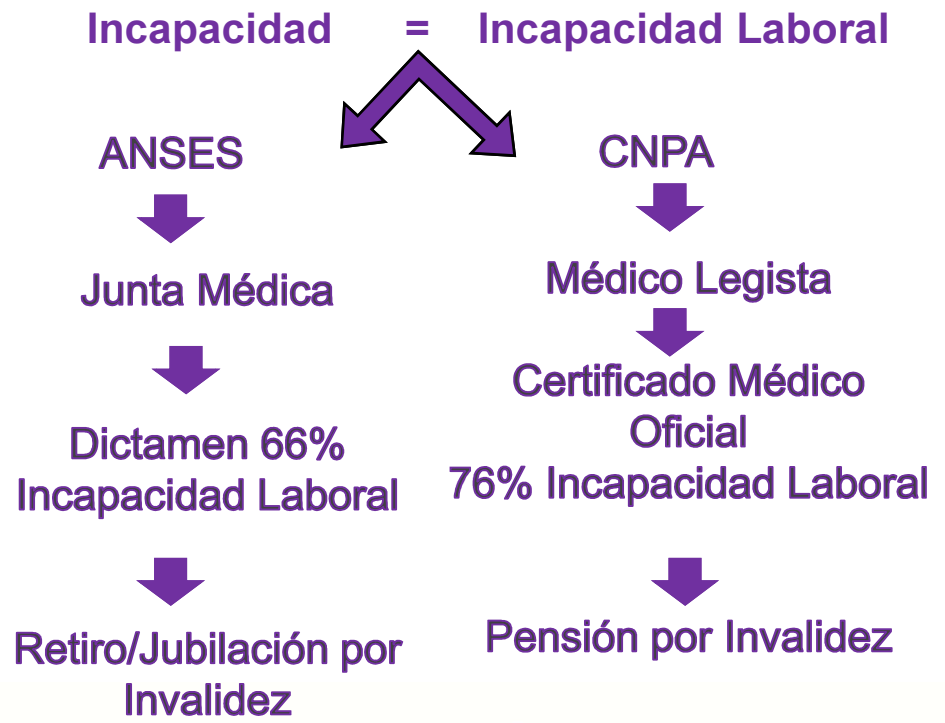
Incapacidad = Incapacidad Laboral

ANSES

Junta Médica

Dictamen 66% Incapacidad Laboral

Retiro/Jubilación por Invalidez

CNPA

Médico Legista

Certificado Médico Oficial
76% Incapacidad Laboral

Pensión por Invalidez